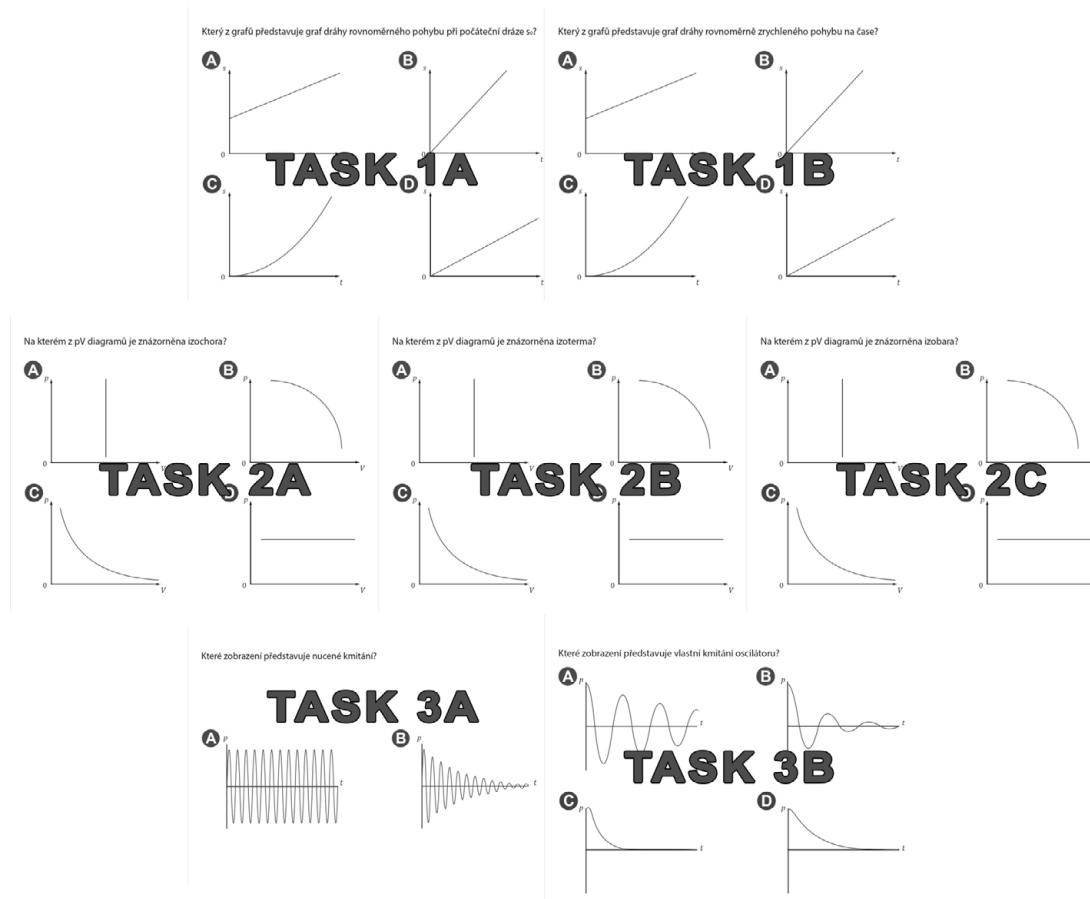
Který z grafů představuje graf dráhy rovnoměrného pohybu při počáteční dráze $s_0$?

A s 0 t
B s 0 t
TASK 1A
C s 0 t
D s 0 t

Který z grafů představuje graf dráhy rovnoměrně zrychleného pohybu na čase?

A s 0 t
B s 0 t
TASK 1B
C s 0 t
D s 0 t

Na kterém z pV diagramů je znázorněna izochora?

A p 0 V
B p V
TASK 2A
C p 0 V
D p V

Na kterém z pV diagramů je znázorněna izoterma?

A p 0 V
B p V
TASK 2B
C p 0 V
D p V

Na kterém z pV diagramů je znázorněna izobara?

A p 0 V
B p
TASK 2C
C p 0 V
D p

Které zobrazení představuje nucené kmitání?

TASK 3A
A p t
B p t

Které zobrazení představuje vlastní kmitání oscilátoru?

A p t
B p t
TASK 3B
C p t
D p t